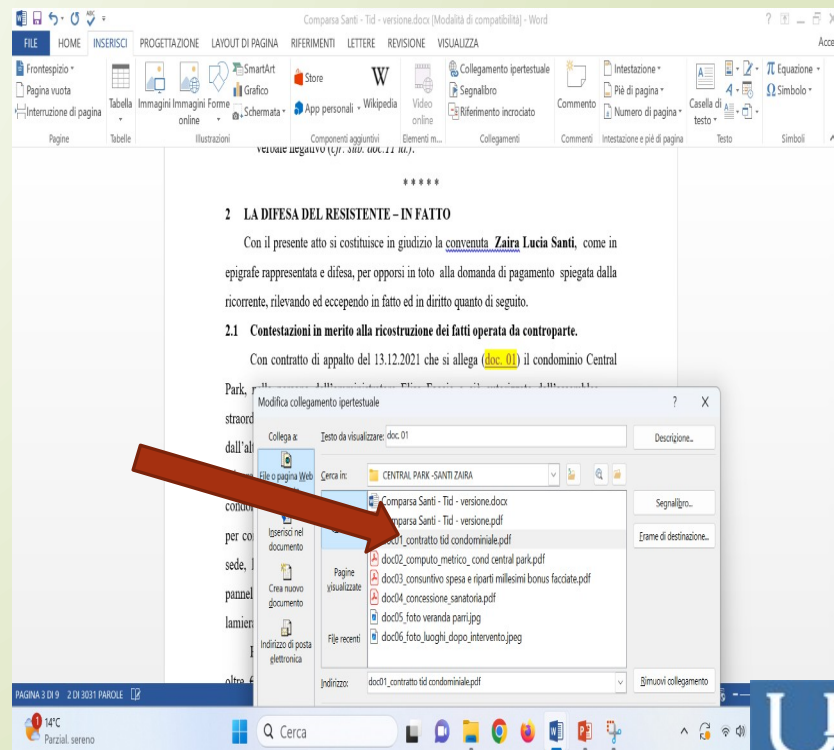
Comparsa Santi - Tid - versione.docx [Modalità di compatibilità] - Word
? – □ ×
FILE HOME INSERISCI PROGETTAZIONE LAYOUT DI PAGINA RIFERIMENTI LETTERE REVISIONE VISUALIZZA
Acce
Frontespizio
Pagina vuota
Interruzione di pagina
Pagine
Tabella
Tabelle
Immagini Immagini online Forme
SmartArt
Grafico
Schermata
Illustrazioni
Store
App personali
Wikipedia
Componenti aggiuntivi
Video online
Elementi m...
Collegamento ipertestuale
Segnalibro
Riferimento incrociato
Collegamenti
Commento
Commenti
Intestazione
Piè di pagina
Numero di pagina
Intestazione e piè di pagina
Casella di testo
Testo
Equazione
Simbolo
Simboli

verbale negativo (cfr. sub. doc.11 id.).

*****

2 LA DIFESA DEL RESISTENTE – IN FATTO

Con il presente atto si costituisce in giudizio la convenuta Zaira Lucia Santi, come in epigrafe rappresentata e difesa, per opporsi in toto alla domanda di pagamento spiegata dalla ricorrente, rilevando ed eccependo in fatto ed in diritto quanto di seguito.

2.1 Contestazioni in merito alla ricostruzione dei fatti operata da controparte.

Con contratto di appalto del 13.12.2021 che si allega (doc. 01) il condominio Central Park, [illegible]

straord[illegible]
dall'alt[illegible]
condo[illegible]
per co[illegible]
sede, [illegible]
pannel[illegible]
lamier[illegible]
I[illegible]
oltre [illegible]

Modifica collegamento ipertestuale
? X
Collega a:
Testo da visualizzare: doc. 01
Descrizione...
File o pagina Web
Inserisci nel documento
Crea nuovo documento
Indirizzo di posta elettronica
Cerca in: CENTRAL PARK -SANTI ZAIRA
Pagine visualizzate
File recenti
Comparsa Santi - Tid - versione.docx
Comparsa Santi - Tid - versione.pdf
doc01_contratto tid condominiale.pdf
doc02_computo_metrico_ cond central park.pdf
doc03_consuntivo spesa e riparti millesimi bonus facciate.pdf
doc04_concessione_sanatoria.pdf
doc05_foto veranda parri.jpg
doc06_foto_luoghi_dopo_intervento.jpeg
Segnalibro...
Frame di destinazione...
Indirizzo: doc01_contratto tid condominiale.pdf
Rimuovi collegamento

PAGINA 3 DI 9 2 DI 3031 PAROLE
14°C Parzial. sereno
Cerca